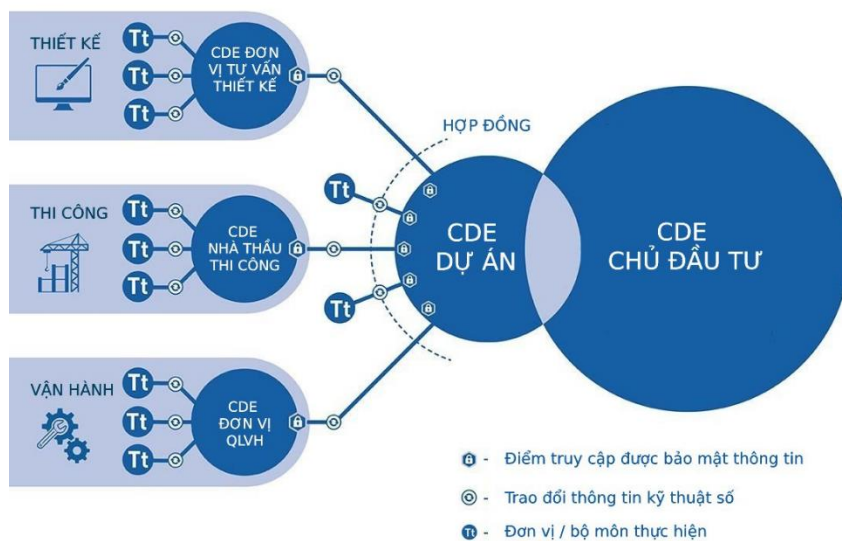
THIẾT KẾ

Tt
Tt
Tt

CDE ĐƠN VỊ TƯ VẤN THIẾT KẾ

HỢP ĐỒNG

THI CÔNG

Tt
Tt
Tt

CDE NHÀ THẦU THI CÔNG

Tt
Tt

CDE DỰ ÁN

CDE CHỦ ĐẦU TƯ

VẬN HÀNH

Tt
Tt
Tt

CDE ĐƠN VỊ QLVH

- Điểm truy cập được bảo mật thông tin
- Trao đổi thông tin kỹ thuật số
Tt - Đơn vị / bộ môn thực hiện